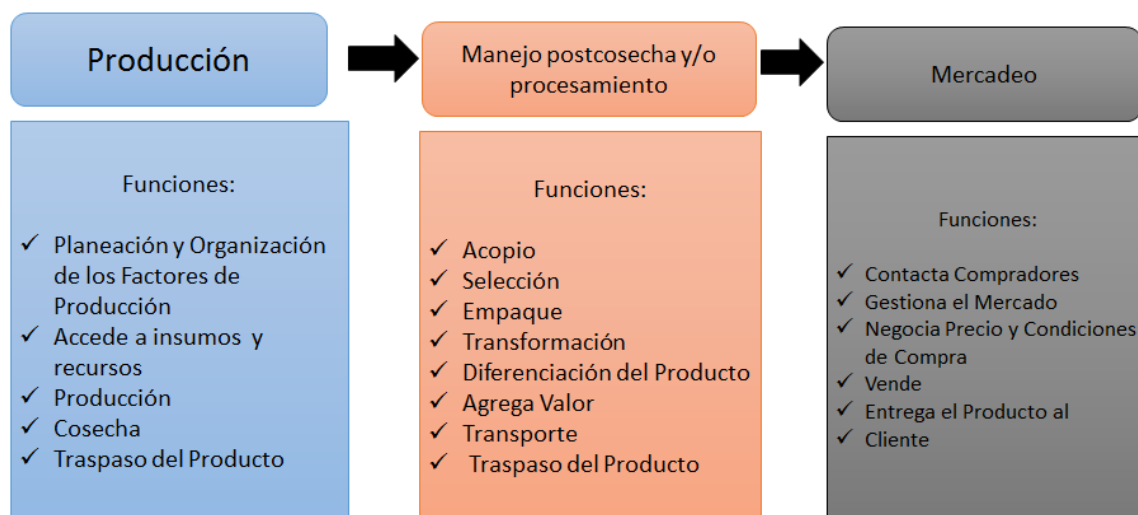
Producción

Funciones:

✓ Planeación y Organización de los Factores de Producción
✓ Accede a insumos y recursos
✓ Producción
✓ Cosecha
✓ Traspaso del Producto

Manejo postcosecha y/o procesamiento

Funciones:

✓ Acopio
✓ Selección
✓ Empaque
✓ Transformación
✓ Diferenciación del Producto
✓ Agrega Valor
✓ Transporte
✓ Traspaso del Producto

Mercadeo

Funciones:

✓ Contacta Compradores
✓ Gestiona el Mercado
✓ Negocia Precio y Condiciones de Compra
✓ Vende
✓ Entrega el Producto al
✓ Cliente